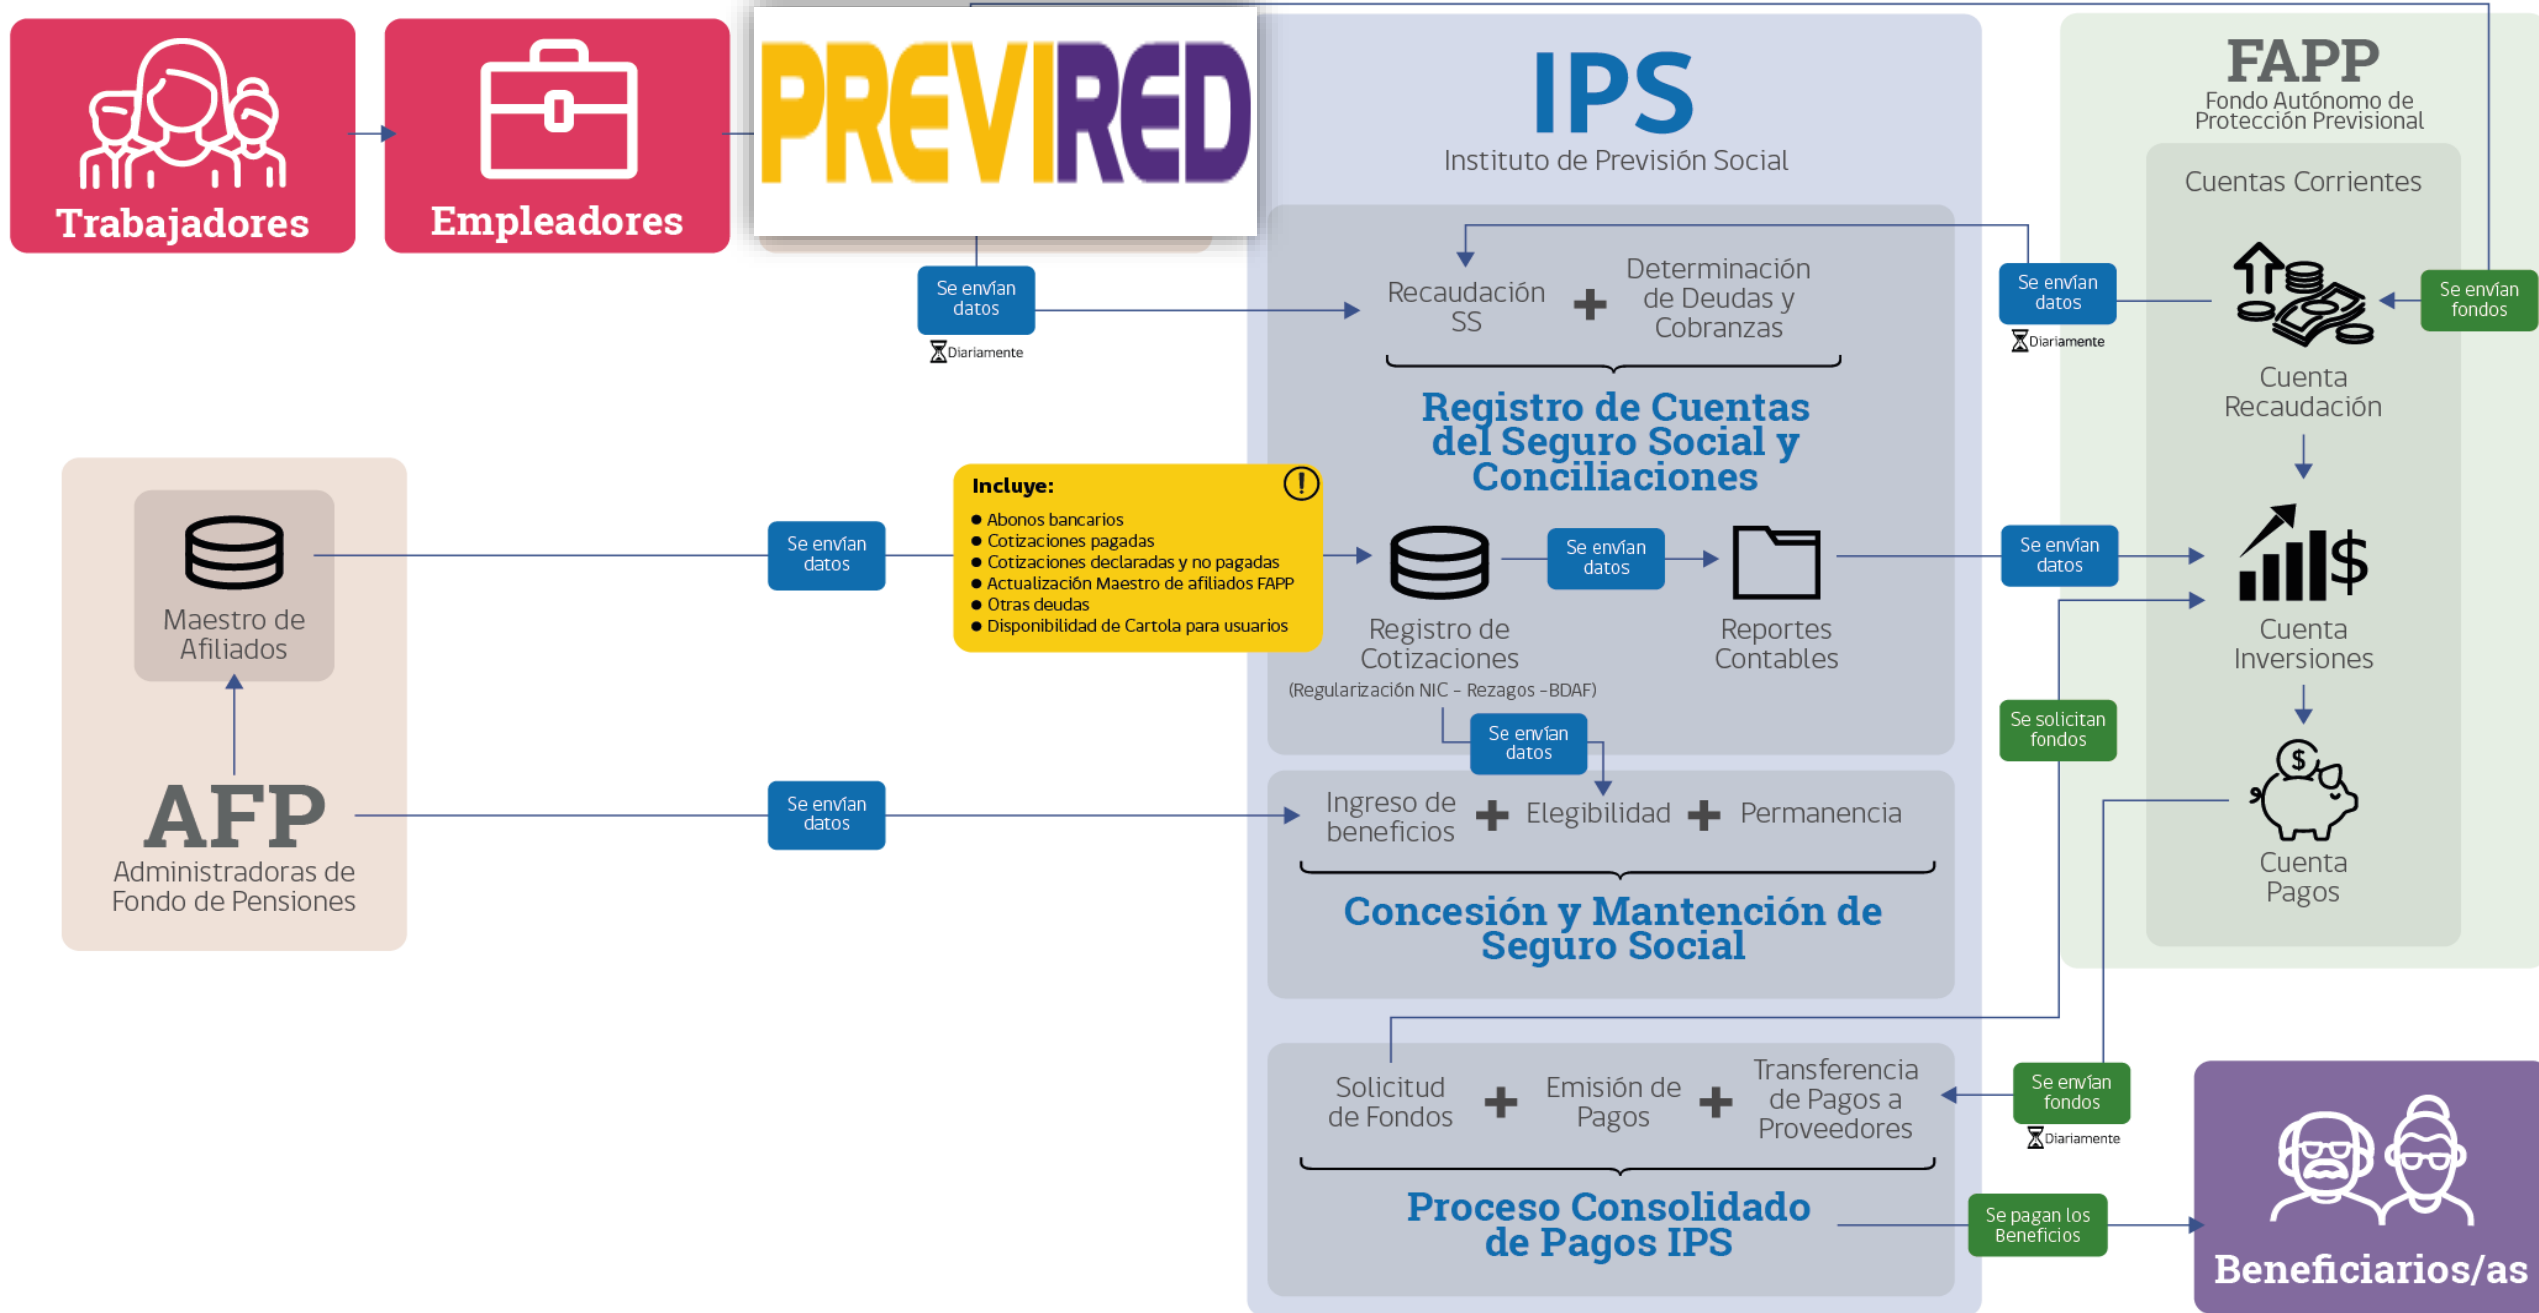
Trabajadores

Empleadores

PREVIRED

IPS
Instituto de Previsión Social

FAPP
Fondo Autónomo de Protección Previsional

Cuentas Corrientes

Se envían datos
Diariamente

Recaudación SS + Determinación de Deudas y Cobranzas

Registro de Cuentas del Seguro Social y Conciliaciones

Se envían datos
Diariamente

Cuenta Recaudación

Se envían fondos

Maestro de Afiliados

Se envían datos

Incluye:
● Abonos bancarios
● Cotizaciones pagadas
● Cotizaciones declaradas y no pagadas
● Actualización Maestro de afiliados FAPP
● Otras deudas
● Disponibilidad de Cartola para usuarios

Registro de Cotizaciones
(Regularización NIC – Rezagos -BDAF)

Se envían datos

Reportes Contables

Se envían datos

Cuenta Inversiones

Se solicitan fondos

Se envían datos

AFP
Administradoras de Fondo de Pensiones

Se envían datos

Ingreso de beneficios + Elegibilidad + Permanencia

Concesión y Mantención de Seguro Social

Cuenta Pagos

Solicitud de Fondos + Emisión de Pagos + Transferencia de Pagos a Proveedores

Se envían fondos
Diariamente

Proceso Consolidado de Pagos IPS

Se pagan los Beneficios

Beneficiarios/as